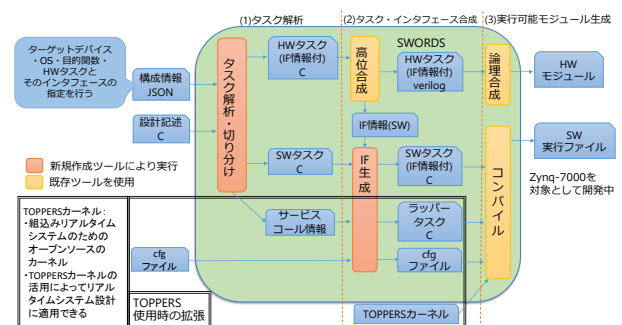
(1)タスク解析

(2)タスク・インタフェース合成

(3)実行可能モジュール生成

ターゲットデバイス・OS・目的関数・HWタスクとそのインタフェースの指定を行う

構成情報 JSON

設計記述 C

タスク解析・切り分け

HWタスク (IF情報付) C

高位合成

SWORDS

HWタスク (IF情報付) verilog

論理合成

HW モジュール

IF情報(SW)

SWタスク C

IF生成

SWタスク (IF情報付) C

コンパイル

SW 実行ファイル

Zynq-7000を対象として開発中

新規作成ツールにより実行

既存ツールを使用

TOPPERSカーネル:
・組込みリアルタイムシステムのためのオープンソースのカーネル
・TOPPERSカーネルの活用によってリアルタイムシステム設計に適用できる

サービスコール情報

ラッパータスク C

cfg ファイル

cfg ファイル

TOPPERS 使用時の拡張

TOPPERSカーネル